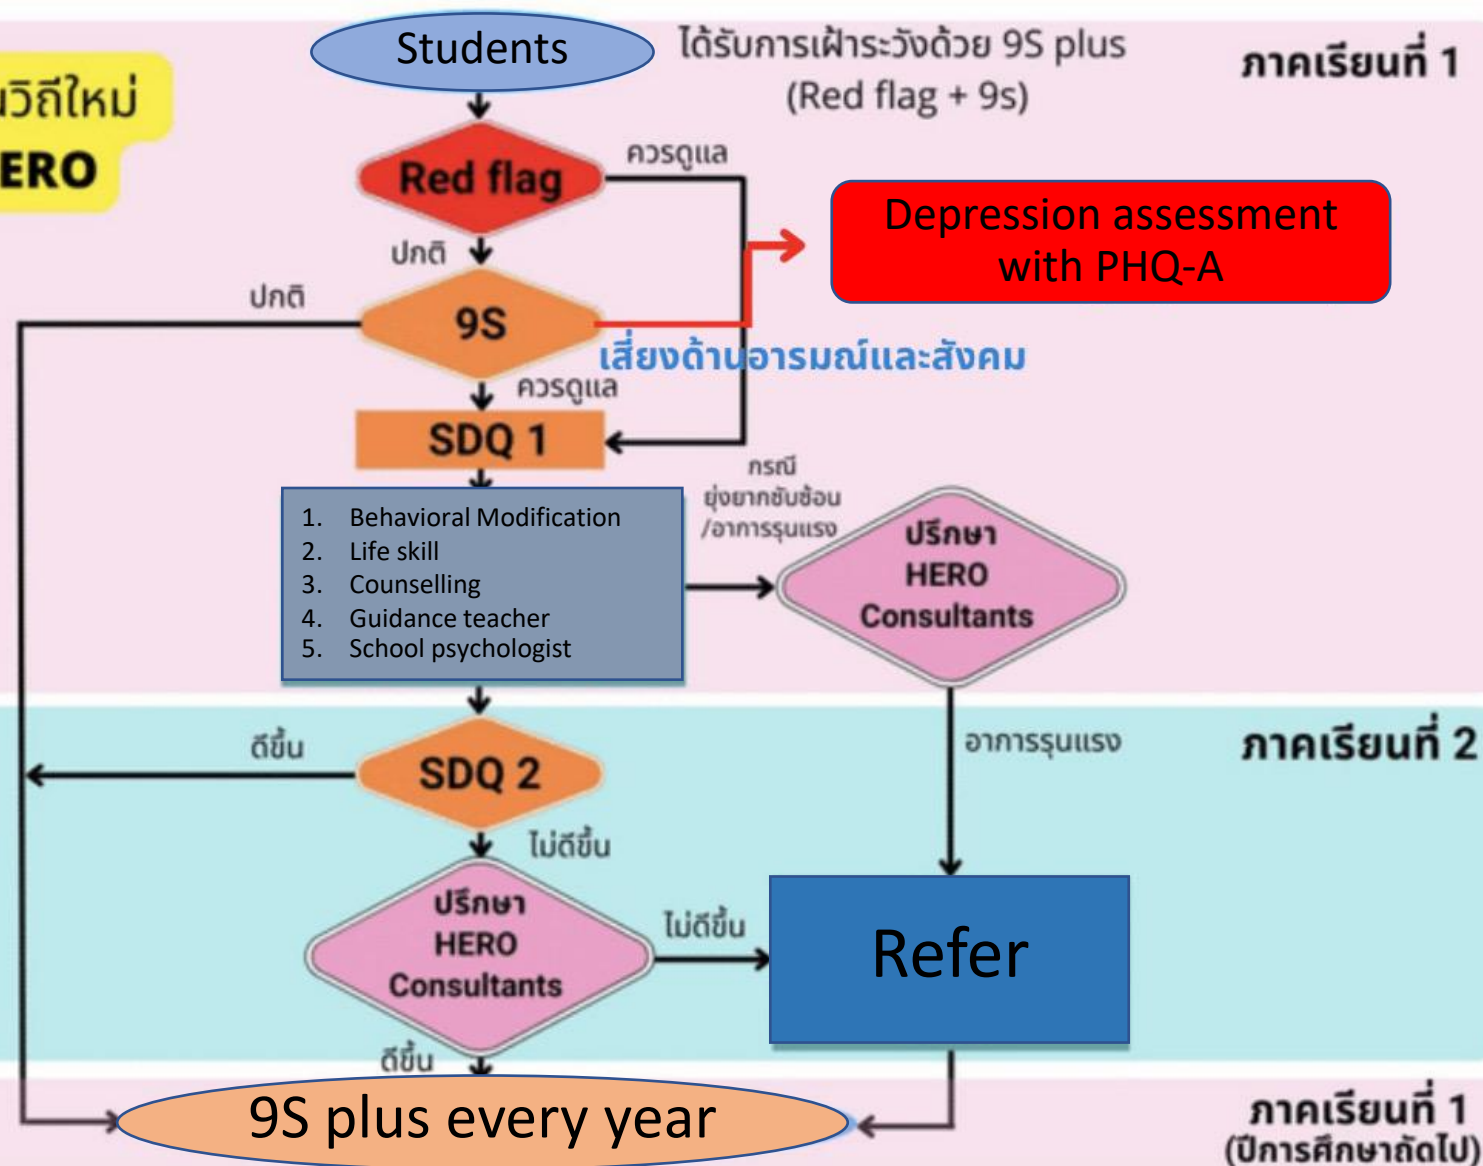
วิถีใหม่
ERO

Students

ได้รับการเฝ้าระวังด้วย 9S plus
(Red flag + 9s)

ภาคเรียนที่ 1

Red flag

ควรดูแล

Depression assessment with PHQ-A

ปกติ

ปกติ

9S

เสี่ยงด้านอารมณ์และสังคม

ควรดูแล

SDQ 1

กรณี
ยุ่งยากซับซ้อน
/อาการรุนแรง

1. Behavioral Modification
2. Life skill
3. Counselling
4. Guidance teacher
5. School psychologist

ปรึกษา
HERO
Consultants

อาการรุนแรง

ภาคเรียนที่ 2

ดีขึ้น

SDQ 2

ไม่ดีขึ้น

ปรึกษา
HERO
Consultants

ไม่ดีขึ้น

Refer

ดีขึ้น

9S plus every year

ภาคเรียนที่ 1
(ปีการศึกษาถัดไป)